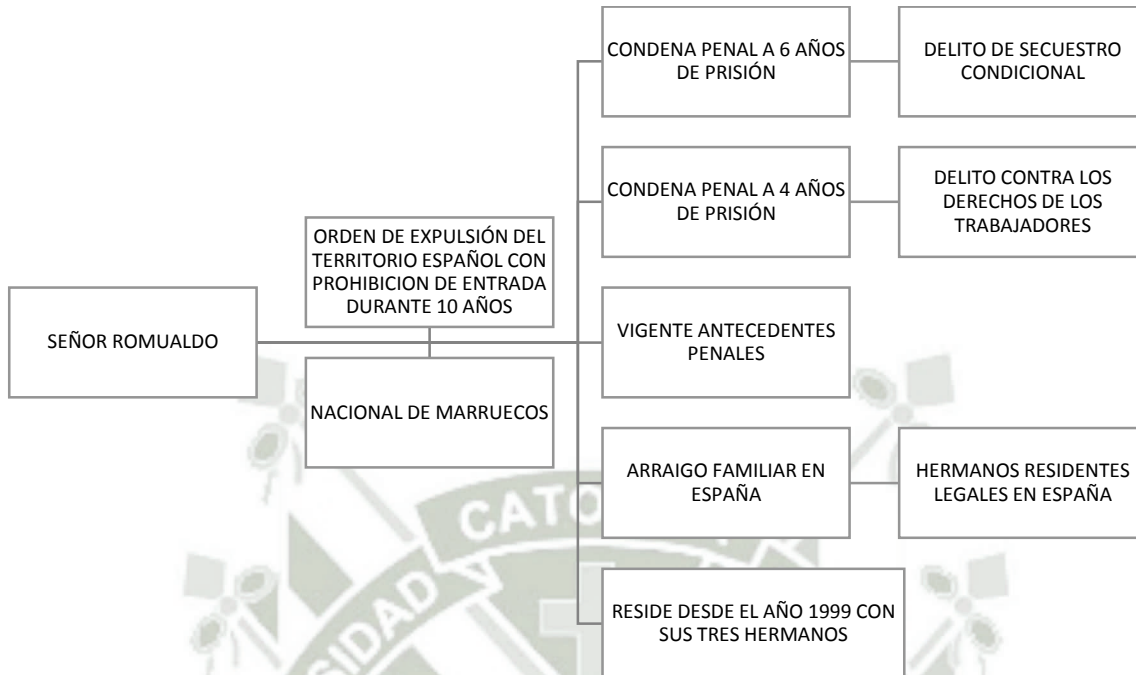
SEÑOR ROMUALDO

ORDEN DE EXPULSIÓN DEL TERRITORIO ESPAÑOL CON PROHIBICION DE ENTRADA DURANTE 10 AÑOS

NACIONAL DE MARRUECOS

CONDENA PENAL A 6 AÑOS DE PRISIÓN

DELITO DE SECUESTRO CONDICIONAL

CONDENA PENAL A 4 AÑOS DE PRISIÓN

DELITO CONTRA LOS DERECHOS DE LOS TRABAJADORES

VIGENTE ANTECEDENTES PENALES

ARRAIGO FAMILIAR EN ESPAÑA

HERMANOS RESIDENTES LEGALES EN ESPAÑA

RESIDE DESDE EL AÑO 1999 CON SUS TRES HERMANOS

CATO

IDAD